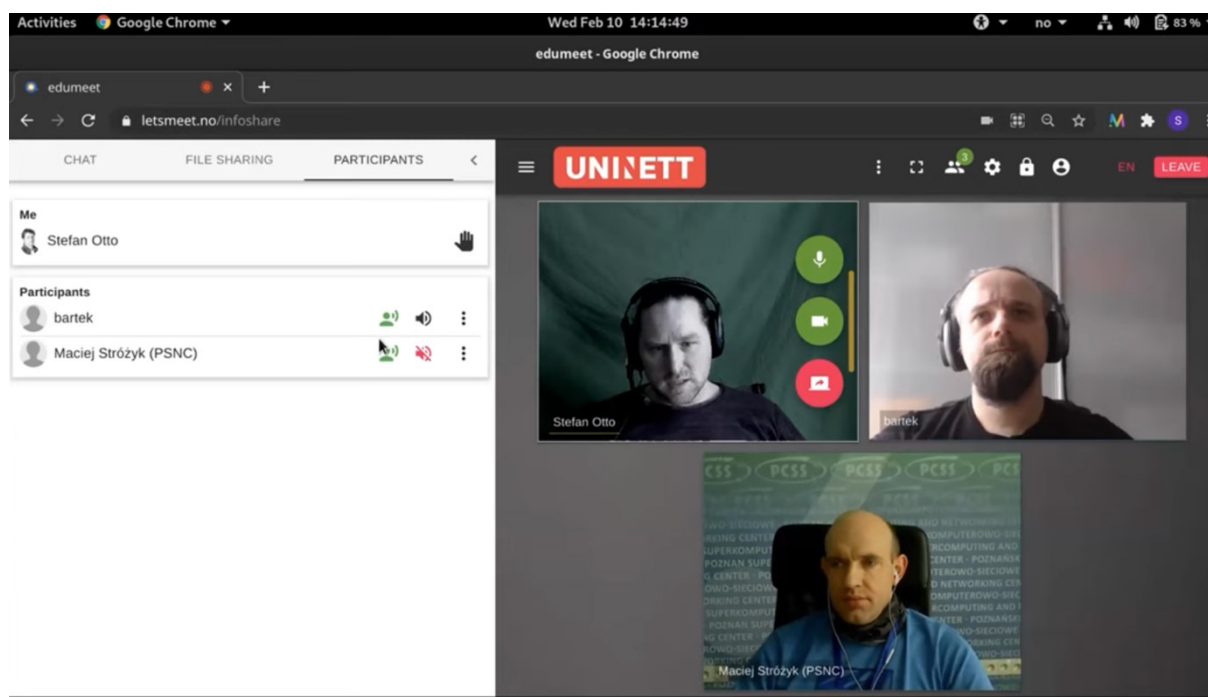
Activities Google Chrome ▾ Wed Feb 10 14:14:49 no ▾ 83 %

edumeet - Google Chrome

edumeet ×

letsmeet.no/infoshare

M S

CHAT FILE SHARING PARTICIPANTS

UNINETT

3

EN LEAVE

Me

Stefan Otto

Participants

bartek

Maciej Stróżyk (PSNC)

Stefan Otto

bartek

PCSS PCSS PCSS PCSS

Maciej Stróżyk (PSNC)